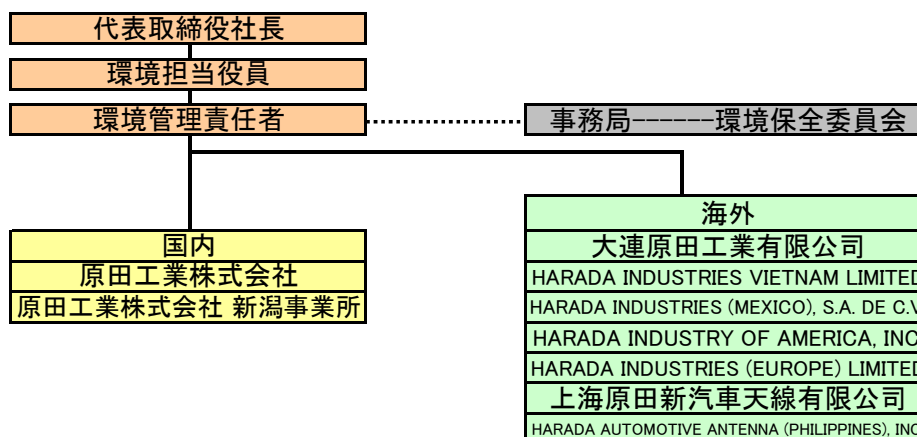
代表取締役社長

環境担当役員

環境管理責任者

事務局------環境保全委員会

国内

原田工業株式会社

原田工業株式会社 新潟事業所

海外

大連原田工業有限公司

HARADA INDUSTRIES VIETNAM LIMITED

HARADA INDUSTRIES (MEXICO), S.A. DE C.V

HARADA INDUSTRY OF AMERICA, INC

HARADA INDUSTRIES (EUROPE) LIMITED

上海原田新汽車天線有限公司

HARADA AUTOMOTIVE ANTENNA (PHILIPPINES), INC